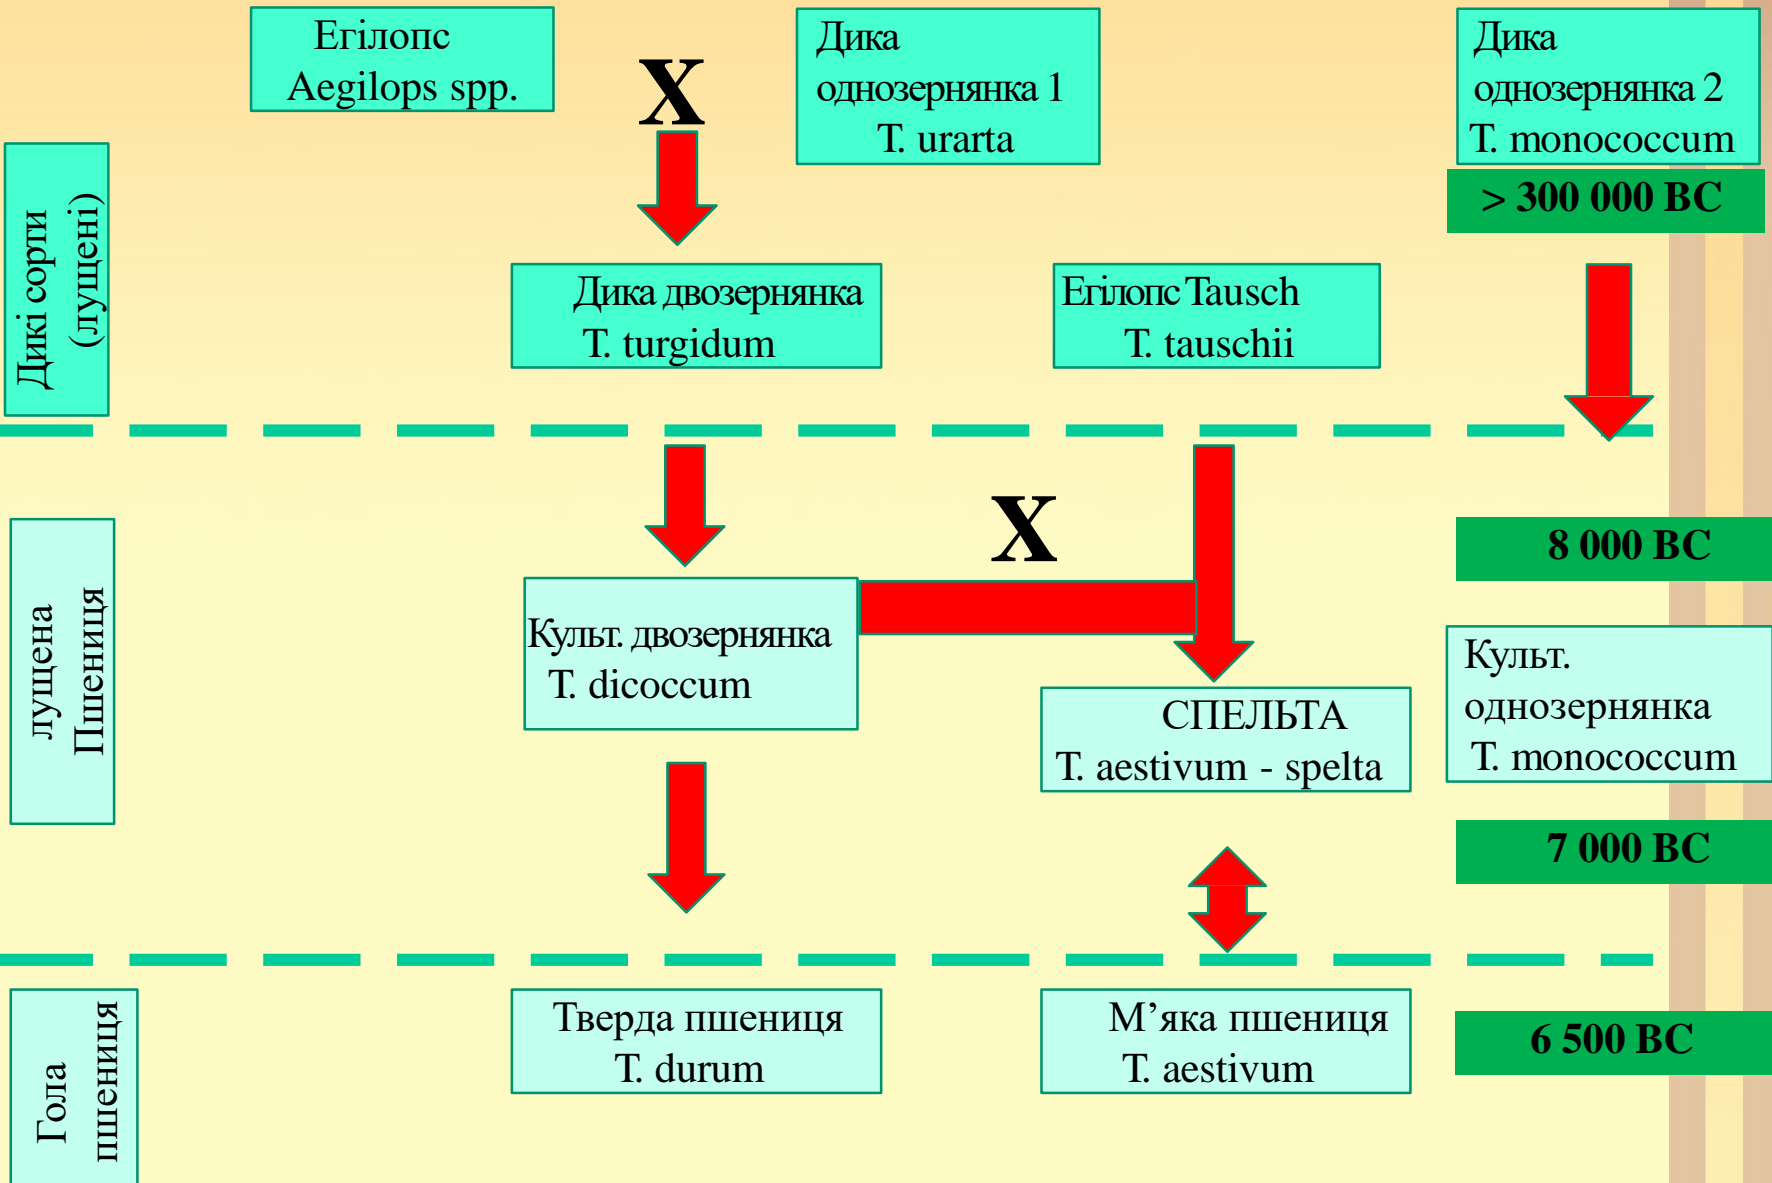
Егілопс
Aegilops spp.

X

Дика однозернянка 1
T. urarta

Дика однозернянка 2
T. monococcum

> 300 000 BC

Дикі сорти (лущені)

Дика двозернянка
T. turgidum

Егілопс Tausch
T. tauschii

Пшениця лущена

8 000 BC

X

Культ. двозернянка
T. dicoccum

СПЕЛЬТА
T. aestivum - spelta

Культ. однозернянка
T. monococcum

7 000 BC

Гола пшениця

Тверда пшениця
T. durum

М’яка пшениця
T. aestivum

6 500 BC